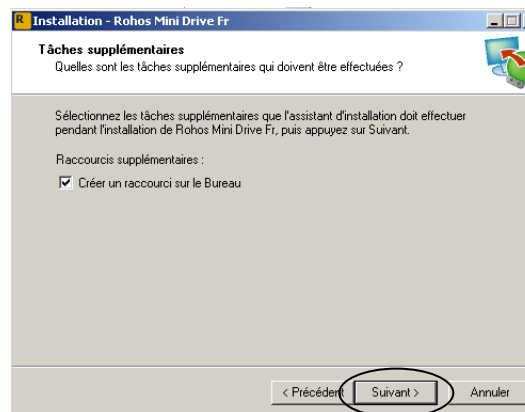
Installation - Rohos Mini Drive Fr

Tâches supplémentaires
Quelles sont les tâches supplémentaires qui doivent être effectuées ?

Sélectionnez les tâches supplémentaires que l'assistant d'installation doit effectuer pendant l'installation de Rohos Mini Drive Fr, puis appuyez sur Suivant.

Raccourcis supplémentaires :

☑ Créer un raccourci sur le Bureau

< Précédent
Suivant >
Annuler